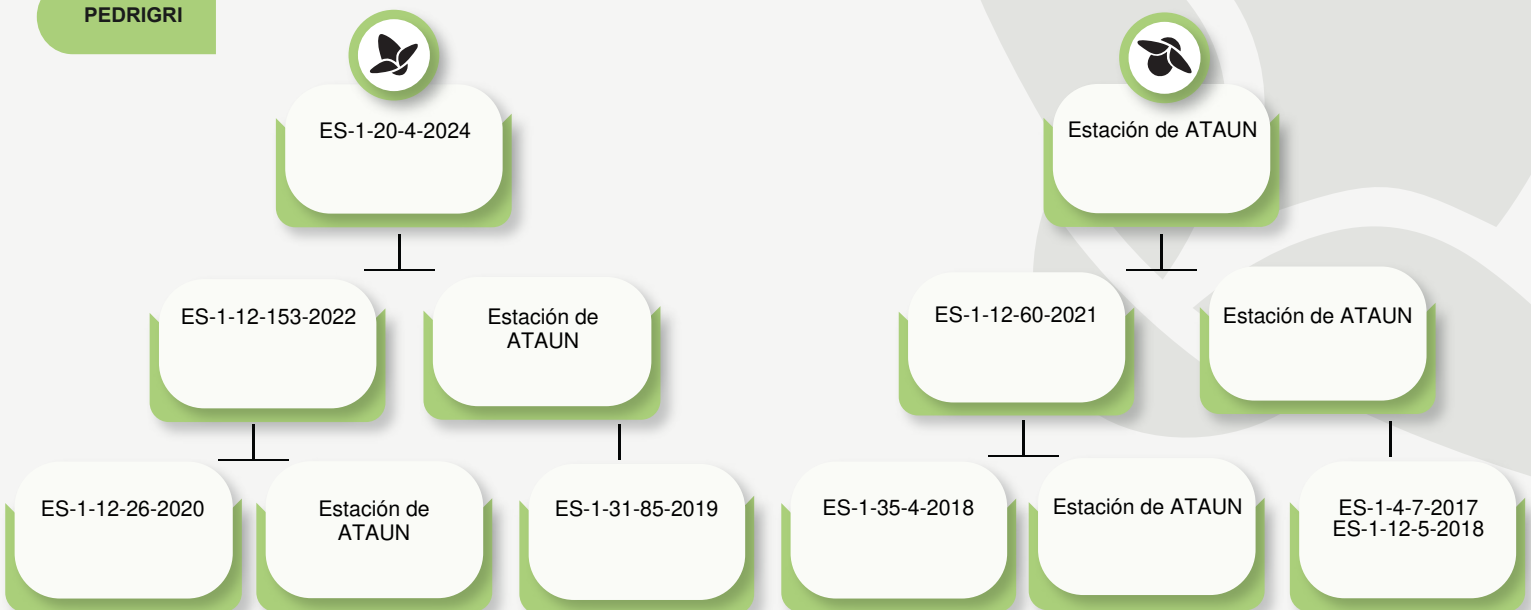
PEDRIGRI

ES-1-20-4-2024

Estación de ATAUN

ES-1-12-153-2022

Estación de ATAUN

ES-1-12-60-2021

Estación de ATAUN

ES-1-12-26-2020

Estación de ATAUN

ES-1-31-85-2019

ES-1-35-4-2018

Estación de ATAUN

ES-1-4-7-2017
ES-1-12-5-2018